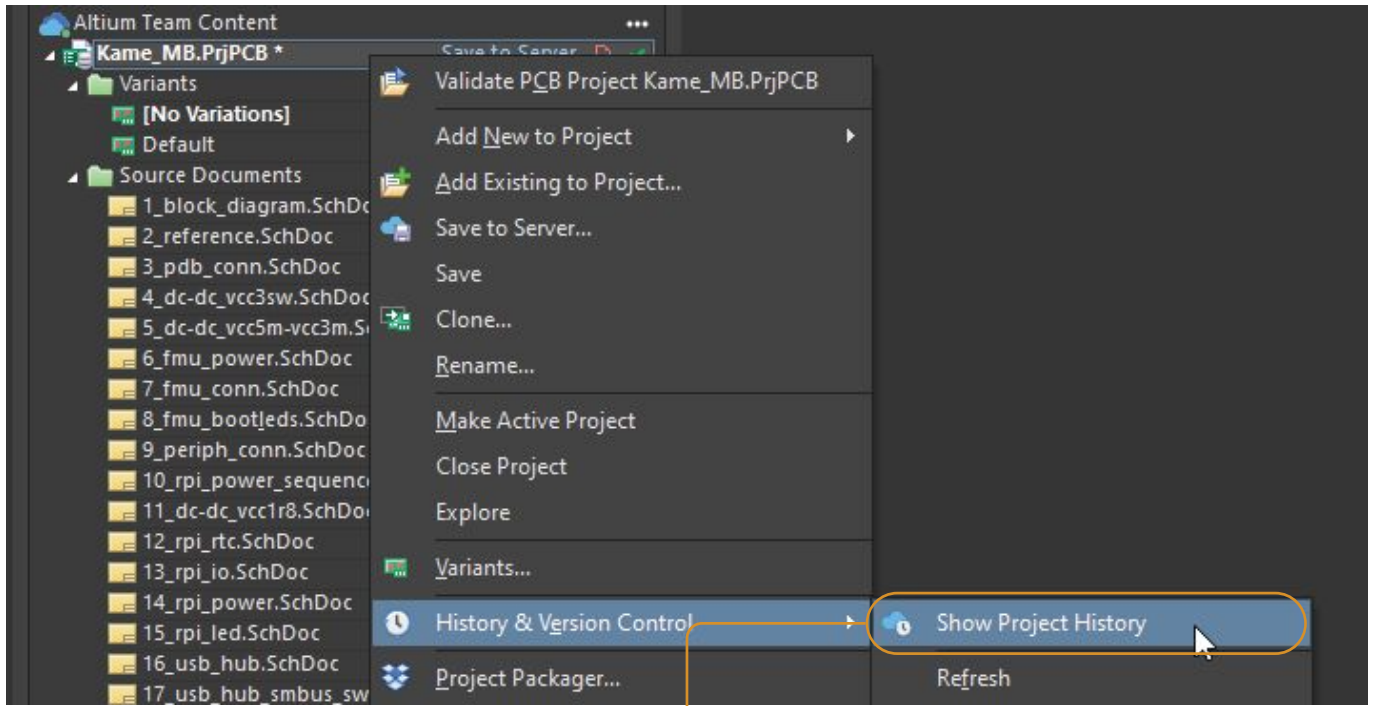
Altium Team Content •••
Kame_MB.PrjPCB * Save to Server
Variants
[No Variations]
Default
Source Documents
1_block_diagram.SchDoc
2_reference.SchDoc
3_pdb_conn.SchDoc
4_dc-dc_vcc3sw.SchDoc
5_dc-dc_vcc5m-vcc3m.S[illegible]
6_fmu_power.SchDoc
7_fmu_conn.SchDoc
8_fmu_bootleds.SchDoc
9_periph_conn.SchDoc
10_rpi_power_sequenc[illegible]
11_dc-dc_vcc1r8.SchDo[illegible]
12_rpi_rtc.SchDoc
13_rpi_io.SchDoc
14_rpi_power.SchDoc
15_rpi_led.SchDoc
16_usb_hub.SchDoc
17_usb_hub_smbus_sw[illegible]

Validate PCB Project Kame_MB.PrjPCB
Add New to Project
Add Existing to Project...
Save to Server...
Save
Clone...
Rename...
Make Active Project
Close Project
Explore
Variants...
History & Version Control
Project Packager...

Show Project History
Refresh